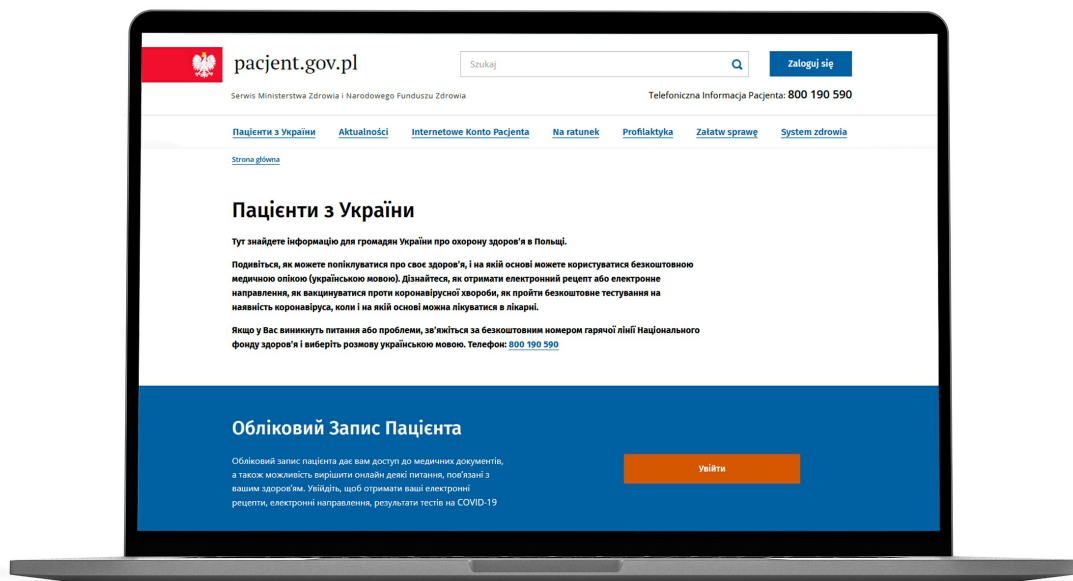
pacjent.gov.pl

Szukaj

Zaloguj się

Serwis Ministerstwa Zdrowia i Narodowego Funduszu Zdrowia

Telefoniczna Informacja Pacjenta: 800 190 590

Пацієнти з України | Aktualności | Internetowe Konto Pacjenta | Na ratunek | Profilaktyka | Załatw sprawę | System zdrowia

Strona główna

Пацієнти з України

Тут знайдете інформацію для громадян України про охорону здоров'я в Польщі.

Подивіться, як можете поліклуватися про своє здоров'я, і на якій основі можете користуватися безкоштовною медичною опікою (українською мовою). Дізнайтеся, як отримати електронний рецепт або електронне направлення, як вакцинуватися проти коронавірусної хвороби, як пройти безкоштовне тестування на наявність коронавіруса, коли і на якій основі можна лікуватися в лікарні.

Якщо у Вас виникнуть питання або проблеми, зв'яжіться за безкоштовним номером гарячої лінії Національного фонду здоров'я і виберіть розмову українською мовою. Телефон: 800 190 590

Обліковий Запис Пацієнта

Обліковий запис пацієнта дає вам доступ до медичних документів, а також можливість вирішити онлайн деякі питання, пов'язані з вашим здоров'ям. Увійдіть, щоб отримати ваші електронні рецепти, електронні направлення, результати тестів на COVID-19

Увійти